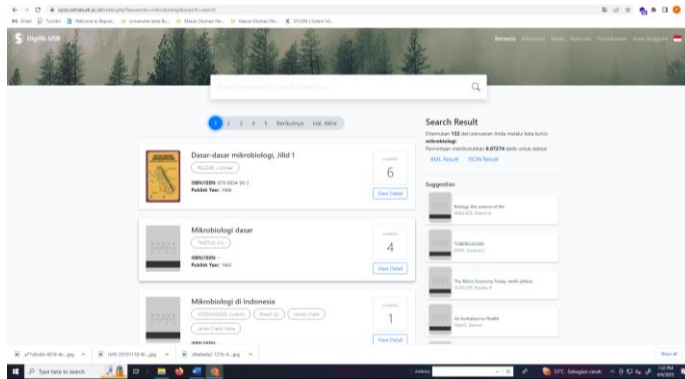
Digilib USB

Beranda Informasi Berita Bantuan Perpustakaan Area Anggota

1 2 3 4 5 Berikutnya Hal. Akhir

Dasar-dasar mikrobiologi, Jilid 1
PELCZAR, Michael
ISBN/ISSN: 979 8034 95 2
Publish Year: 1986
6
View Detail

Mikrobiologi dasar
ISBN/ISSN:
Publish Year: 1982
4
View Detail

Mikrobiologi di Indonesia
1
View Detail

Search Result
Ditemukan 132 dari pencarian Anda melalui kata kunci mikrobiologi
XML Result JSON Result

Suggestion
Biology the science of life
TUBERCULOSIS
The Micro Economy Today
An Invitation to Health

Type here to search